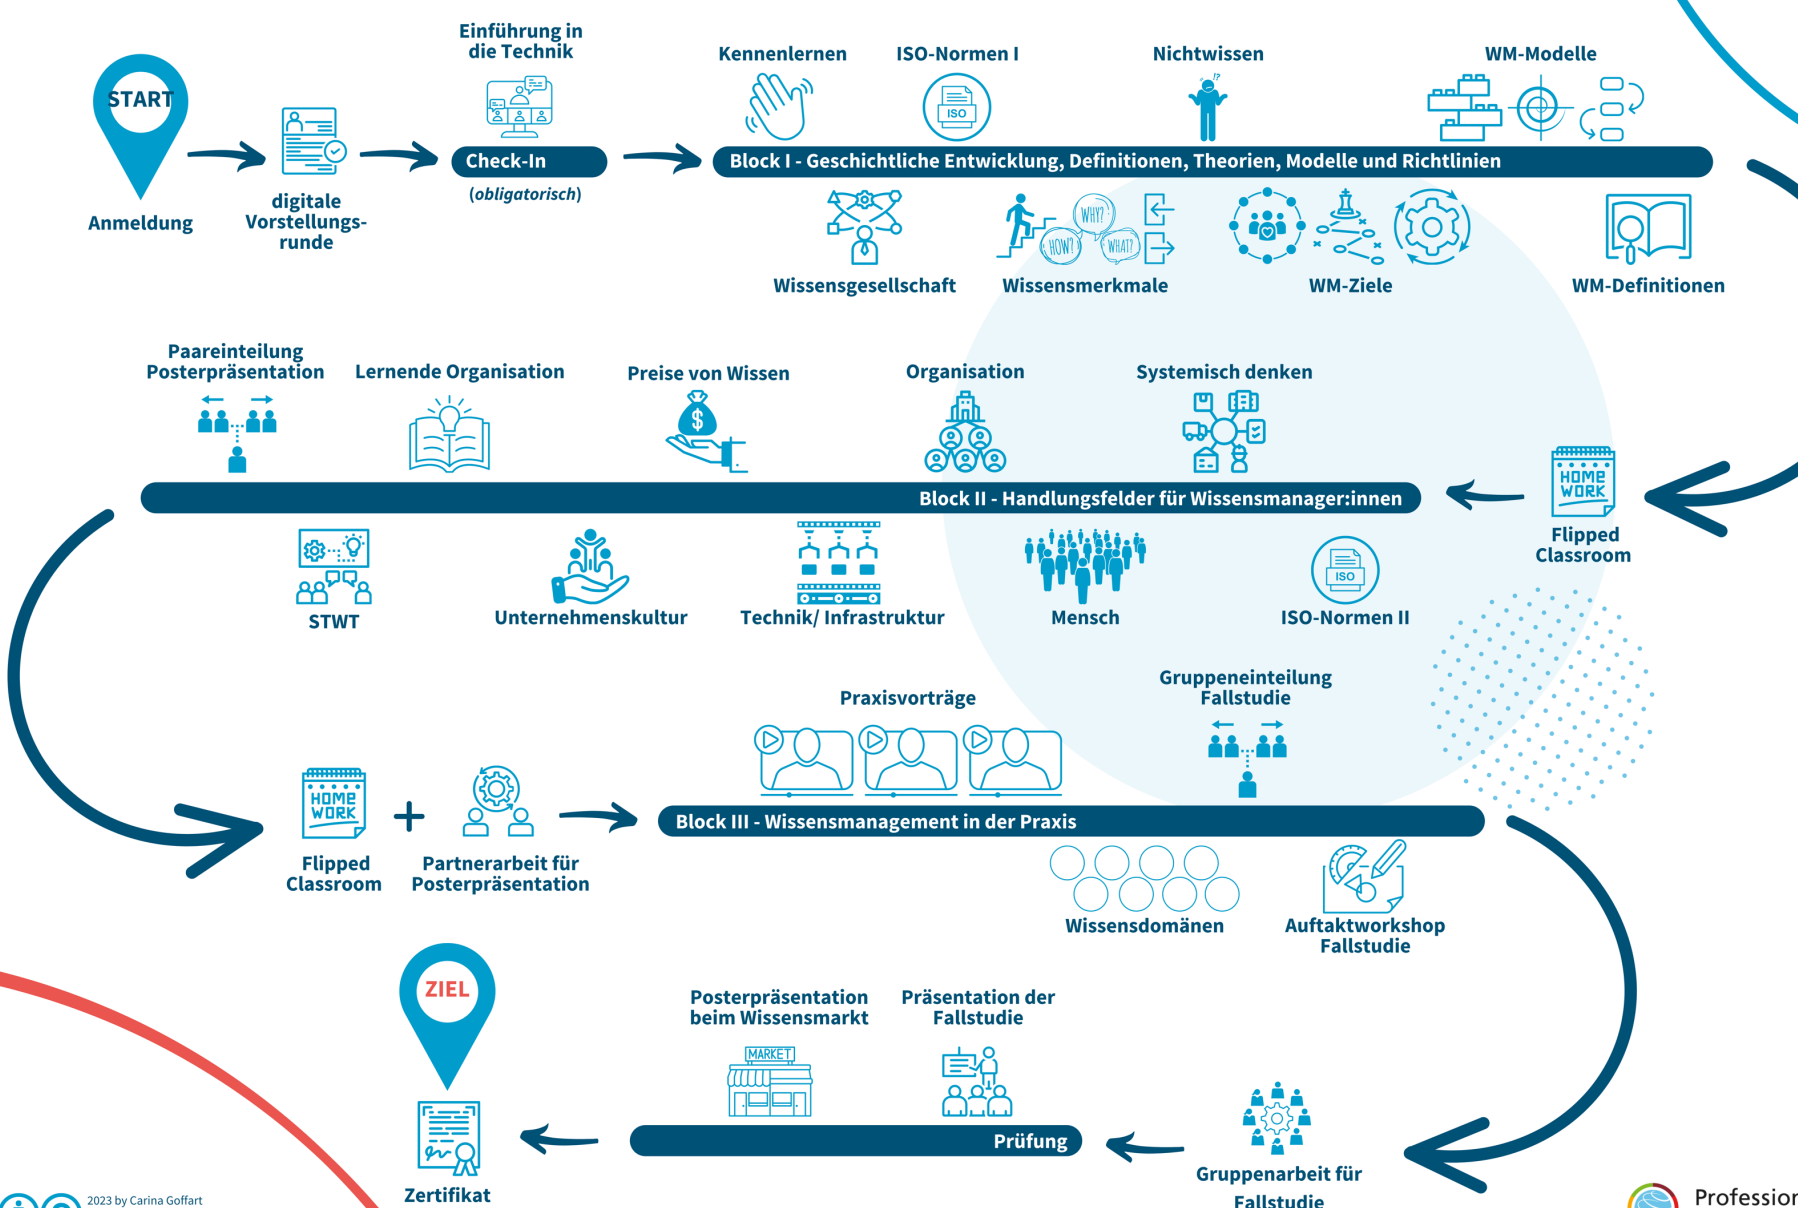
START

Anmeldung

digitale Vorstellungsrunde

Einführung in die Technik

Check-In

(obligatorisch)

Kennenlernen

ISO-Normen I

ISO

Nichtwissen

WM-Modelle

Block I - Geschichtliche Entwicklung, Definitionen, Theorien, Modelle und Richtlinien

Wissensgesellschaft

WHY? HOW? WHAT?

Wissensmerkmale

WM-Ziele

WM-Definitionen

Paareinteilung Posterpräsentation

Lernende Organisation

Preise von Wissen

Organisation

Systemisch denken

HOME WORK

Flipped Classroom

Block II - Handlungsfelder für Wissensmanager:innen

STWT

Unternehmenskultur

Technik/ Infrastruktur

Mensch

ISO

ISO-Normen II

Praxisvorträge

Gruppeneinteilung Fallstudie

HOME WORK

Flipped Classroom

Partnerarbeit für Posterpräsentation

Block III - Wissensmanagement in der Praxis

Wissensdomänen

Auftaktworkshop Fallstudie

ZIEL

Posterpräsentation beim Wissensmarkt

MARKET

Präsentation der Fallstudie

Prüfung

Zertifikat

Gruppenarbeit für Fallstudie

2023 by Carina Goffart

Professior